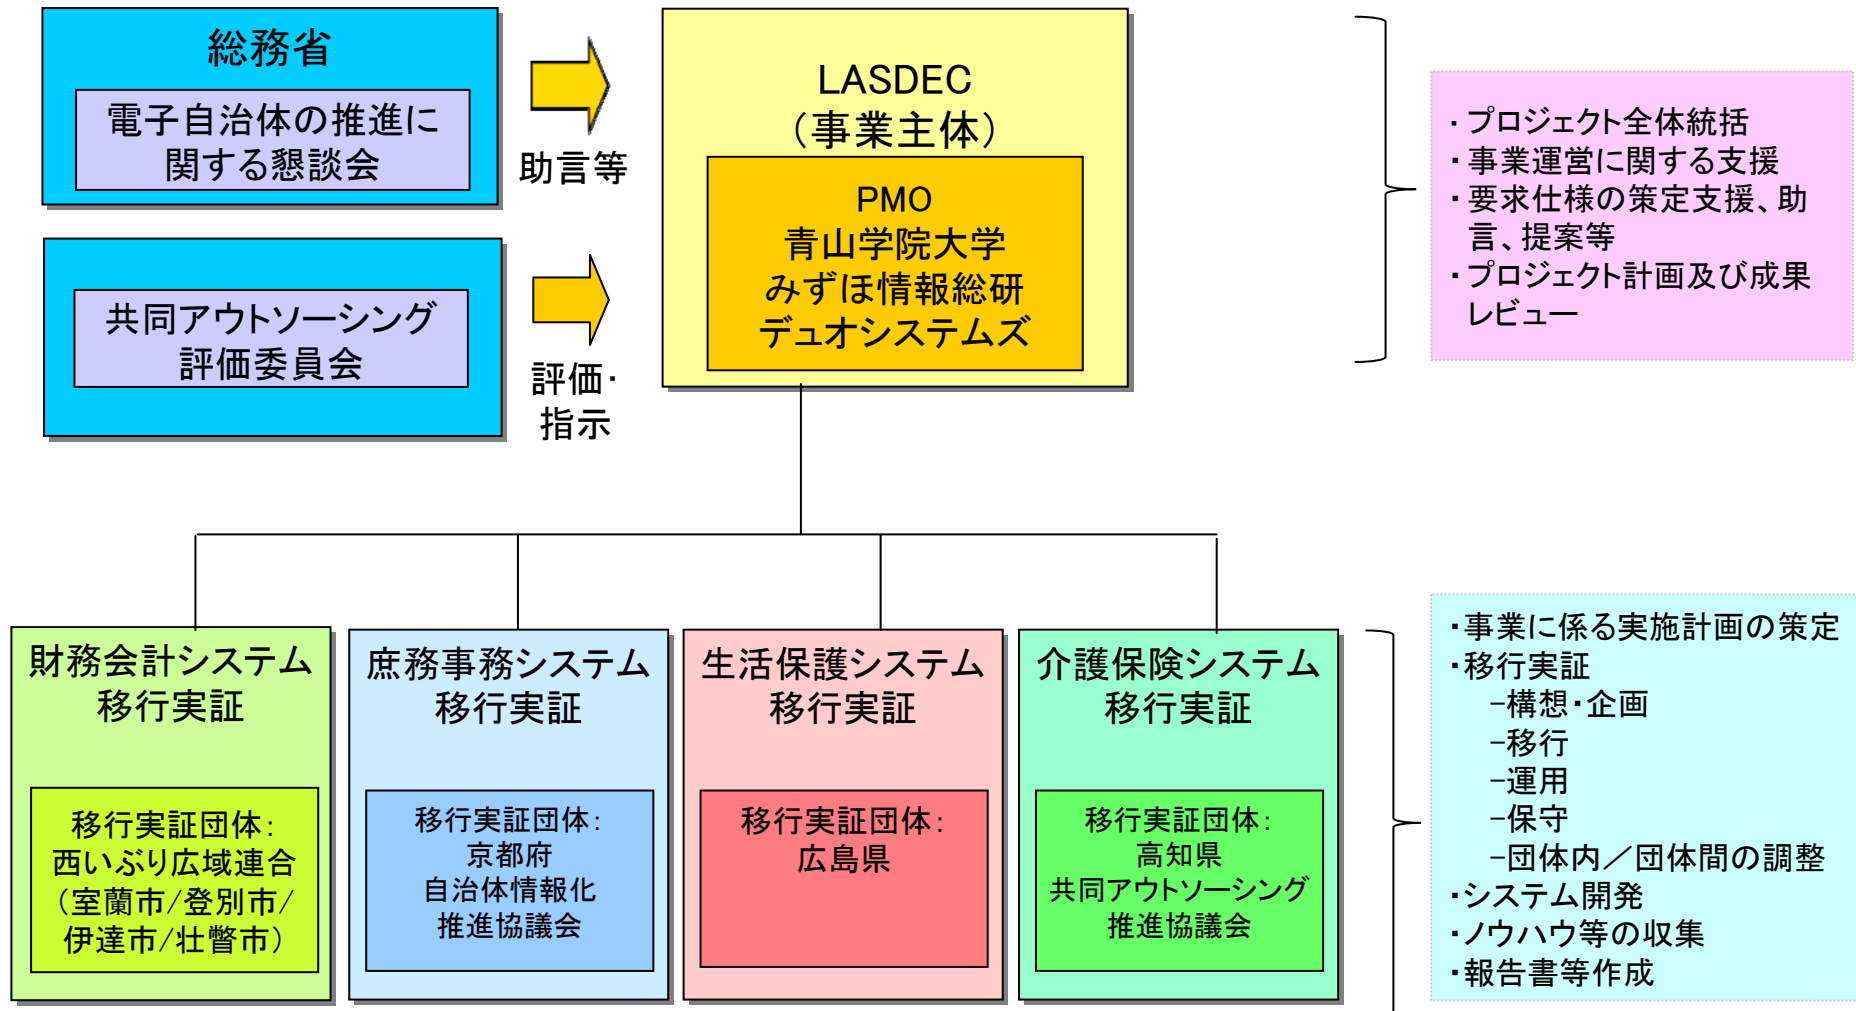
総務省

電子自治体の推進に関する懇談会

共同アウトソーシング評価委員会

助言等

評価・指示

LASDEC
（事業主体）

PMO
青山学院大学
みずほ情報総研
デュオシステムズ

・プロジェクト全体統括
・事業運営に関する支援
・要求仕様の策定支援、助言、提案等
・プロジェクト計画及び成果レビュー

財務会計システム
移行実証

移行実証団体：
西いぶり広域連合
（室蘭市／登別市／伊達市／壮瞥市）

庶務事務システム
移行実証

移行実証団体：
京都府
自治体情報化
推進協議会

生活保護システム
移行実証

移行実証団体：
広島県

介護保険システム
移行実証

移行実証団体：
高知県
共同アウトソーシング
推進協議会

・事業に係る実施計画の策定
・移行実証
－構想・企画
－移行
－運用
－保守
－団体内／団体間の調整
・システム開発
・ノウハウ等の収集
・報告書等作成